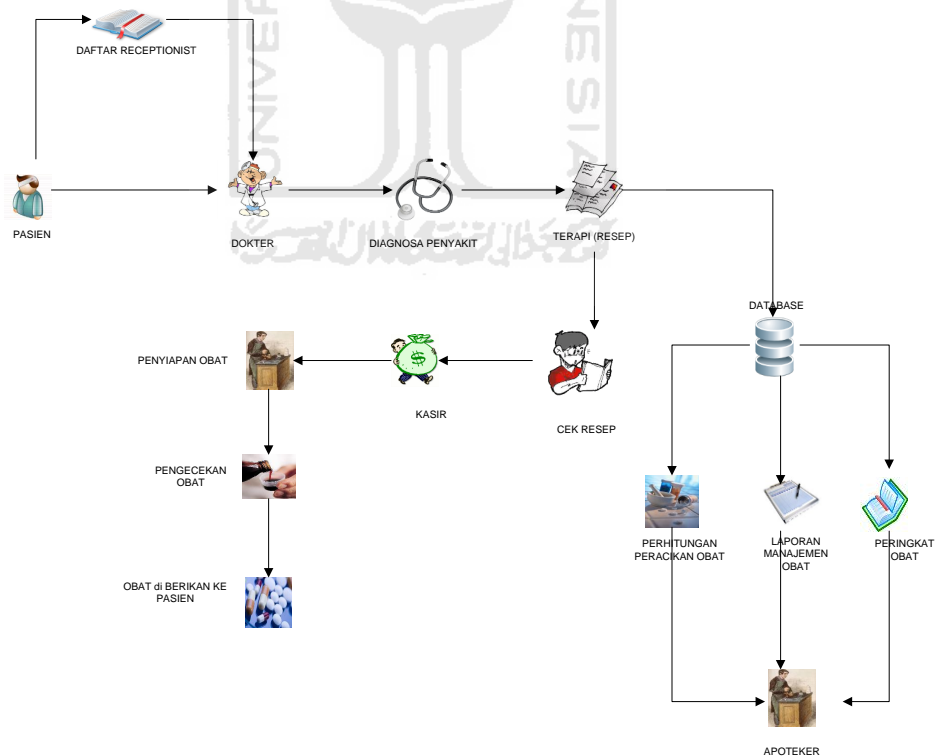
DAFTAR RECEPTIONIST

PASIEN

DOKTER

DIAGNOSA PENYAKIT

TERAPI (RESEP)

DATABASE

PENYIAPAN OBAT

KASIR

CEK RESEP

PENGECEKAN OBAT

PERHITUNGAN PERACIKAN OBAT

LAPORAN MANAJEMEN OBAT

PERINGKAT OBAT

OBAT di BERIKAN KE PASIEN

APOTEKER